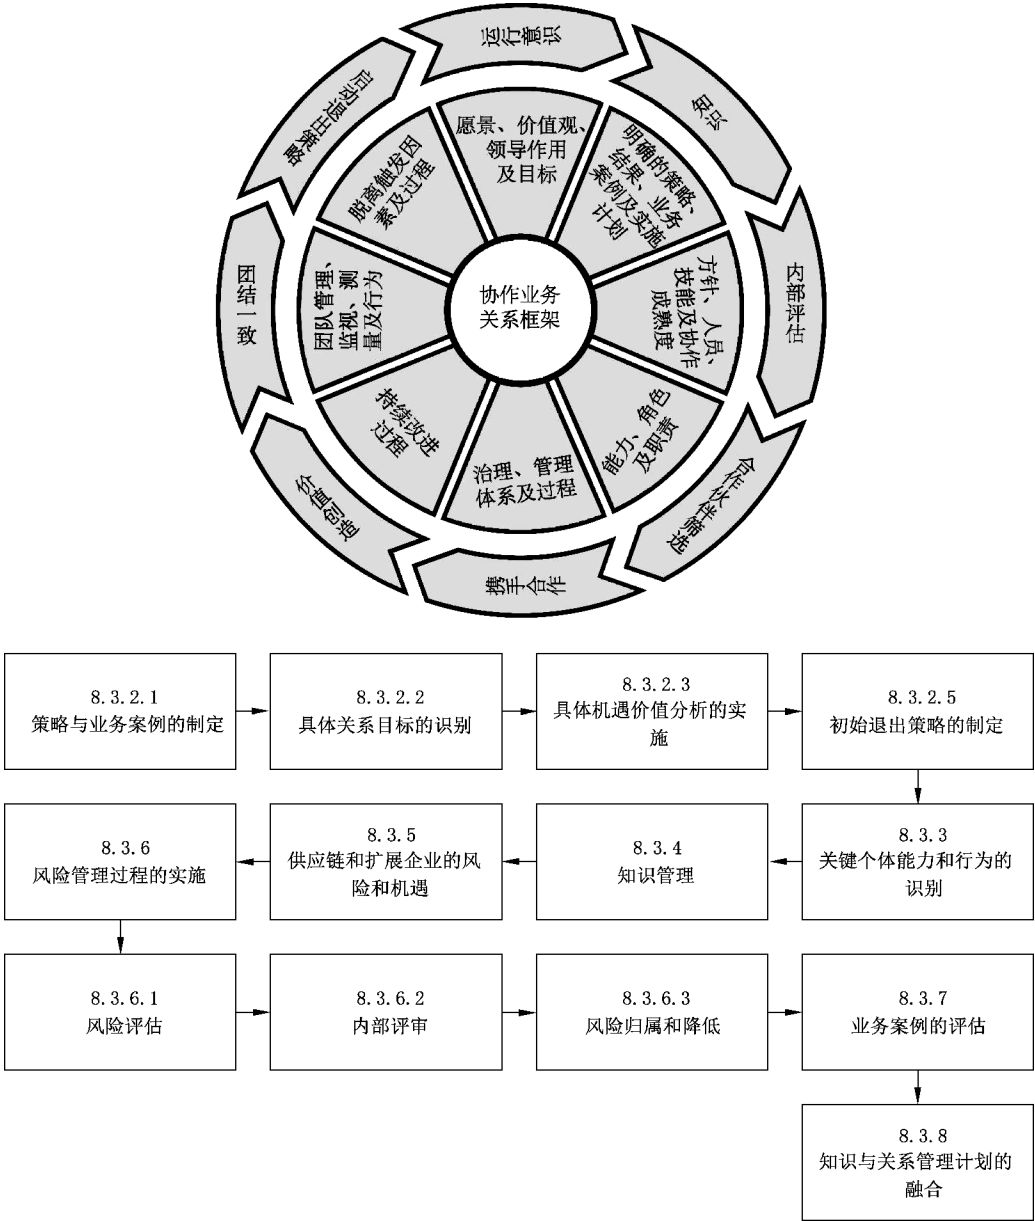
运行意识

知识

内部评估

合作伙伴筛选

携手合作

价值创造

团结一致

启动退出策略

协作业务关系框架

愿景、价值观、领导作用及目标

明确的策略、结果、业务案例及实施计划

方针、人员、技能及协作成熟度

能力、角色及职责

治理、管理体系及过程

持续改进过程

团队管理、监视、测量及行为

脱离触发因素及过程

8.3.2.1
策略与业务案例的制定

8.3.2.2
具体关系目标的识别

8.3.2.3
具体机遇价值分析的实施

8.3.2.5
初始退出策略的制定

8.3.3
关键个体能力和行为的识别

8.3.4
知识管理

8.3.5
供应链和扩展企业的风险和机遇

8.3.6
风险管理过程的实施

8.3.6.1
风险评估

8.3.6.2
内部评审

8.3.6.3
风险归属和降低

8.3.7
业务案例的评估

8.3.8
知识与关系管理计划的融合